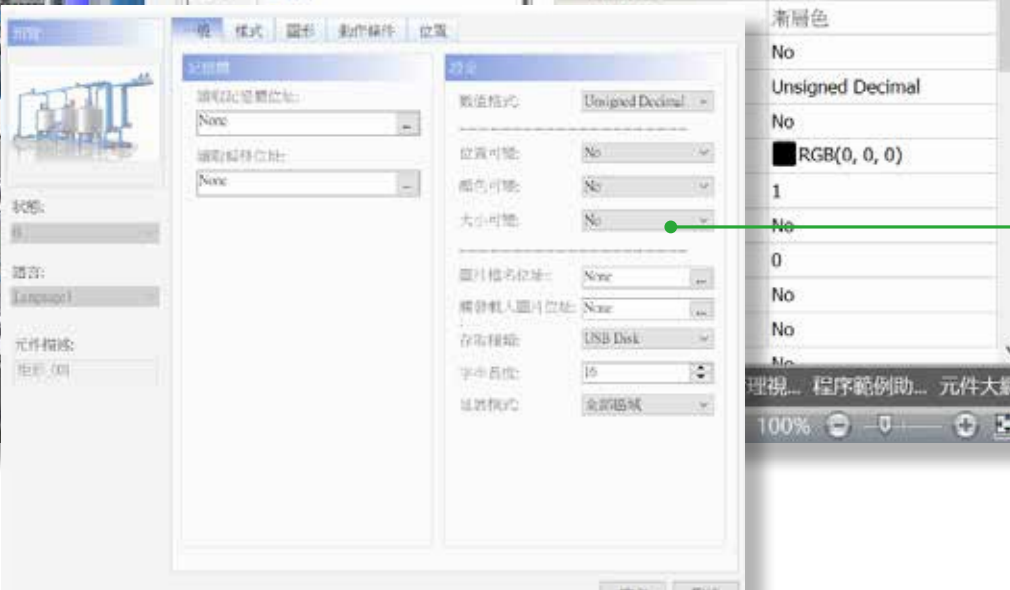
預覽

狀態:

0

語言:

Language1

元件描述:

圖形_001

一般 樣式 圖形 動作條件 位置

記憶體

讀取/記憶體位址:

None

讀取/監控位址:

None

設定

數值格式: Unsigned Decimal

位置可變: No

顏色可變: No

大小可變: No

圖片檔名位址: None

觸發載入圖片位址: None

存取種類: USB Disk

字串長度: 16

延遲模式: 全部區域

漸層色

No

Unsigned Decimal

No

RGB(0, 0, 0)

1

No

0

No

No

No

理視... 程序範例助... 元件大綱

100%